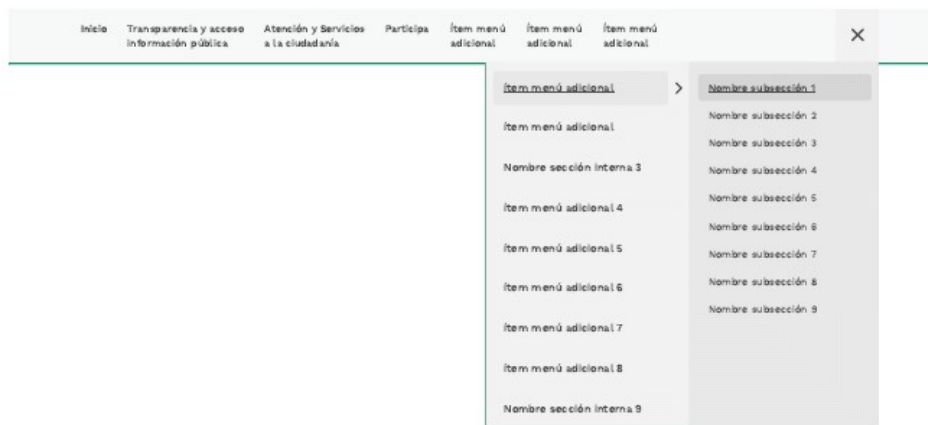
Inicio Transparencia y acceso información pública Atención y Servicios a la ciudadanía Participa Ítem menú adicional Ítem menú adicional Ítem menú adicional ×

Ítem menú adicional >
Ítem menú adicional
Nombre sección interna 3
Ítem menú adicional 4
Ítem menú adicional 5
Ítem menú adicional 6
Ítem menú adicional 7
Ítem menú adicional 8
Nombre sección interna 9

Nombre subsección 1
Nombre subsección 2
Nombre subsección 3
Nombre subsección 4
Nombre subsección 5
Nombre subsección 6
Nombre subsección 7
Nombre subsección 8
Nombre subsección 9